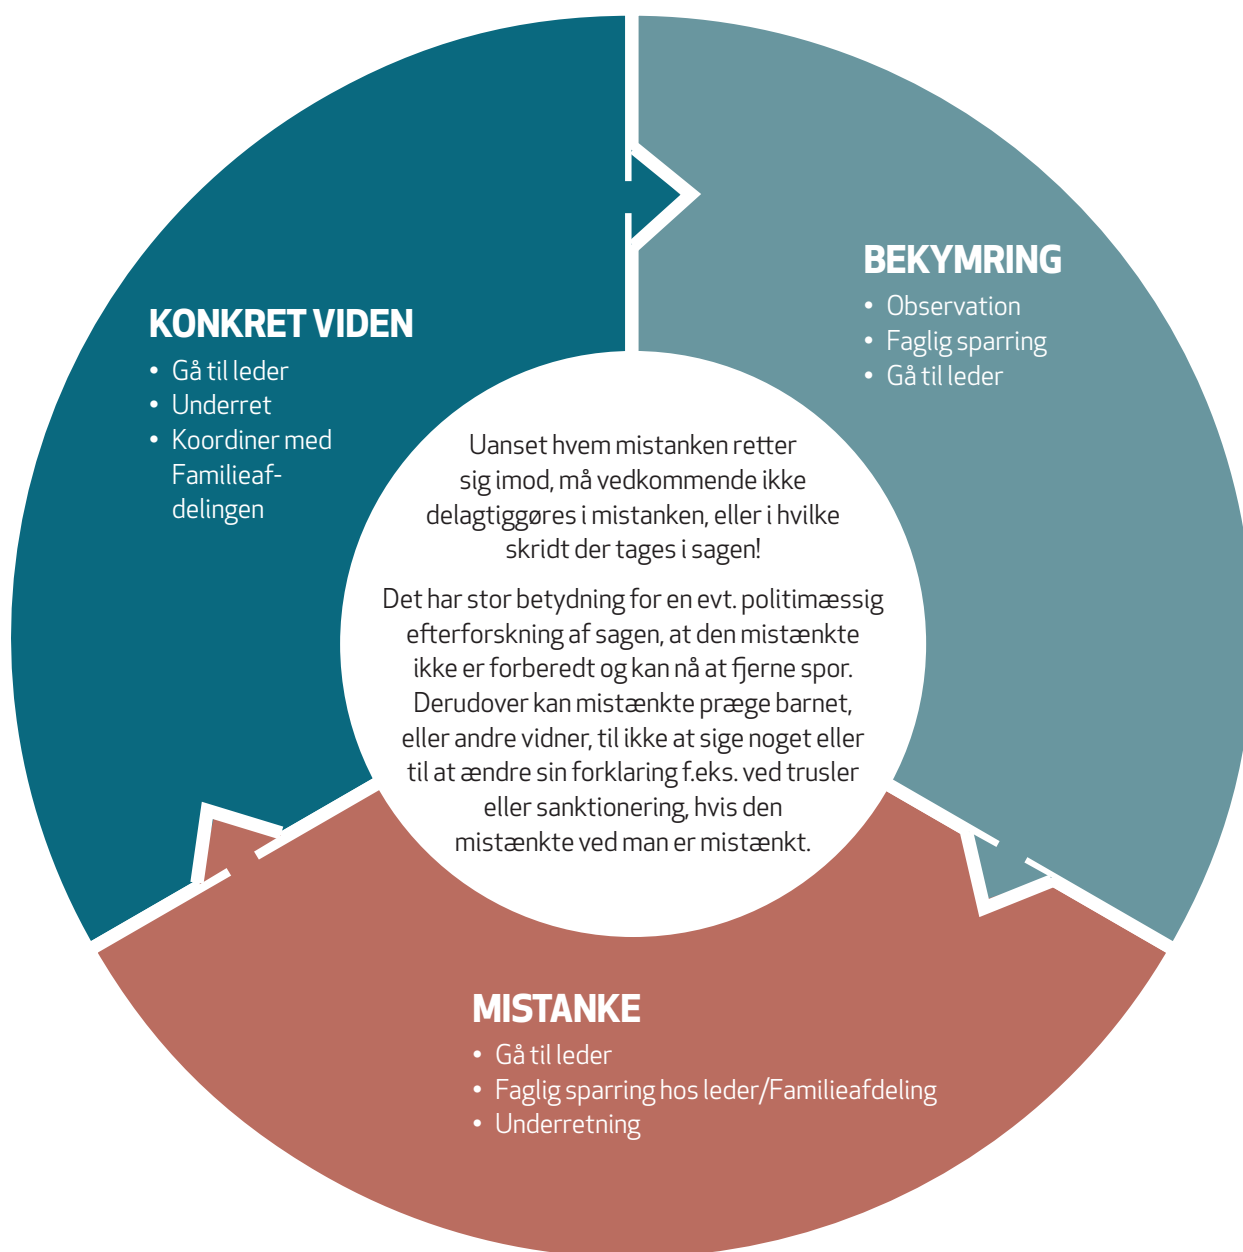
BEKYMRING
• Observation
• Faglig sparring
• Gå til leder

KONKRET VIDEN
• Gå til leder
• Underret
• Koordiner med Familieafdelingen

Uanset hvem mistanken retter sig imod, må vedkommende ikke delagtiggøres i mistanken, eller i hvilke skridt der tages i sagen!

Det har stor betydning for en evt. politimæssig efterforskning af sagen, at den mistænkte ikke er forberedt og kan nå at fjerne spor. Derudover kan mistænkte præge barnet, eller andre vidner, til ikke at sige noget eller til at ændre sin forklaring f.eks. ved trusler eller sanktionering, hvis den mistænkte ved man er mistænkt.

MISTANKE
• Gå til leder
• Faglig sparring hos leder/Familieafdeling
• Underretning